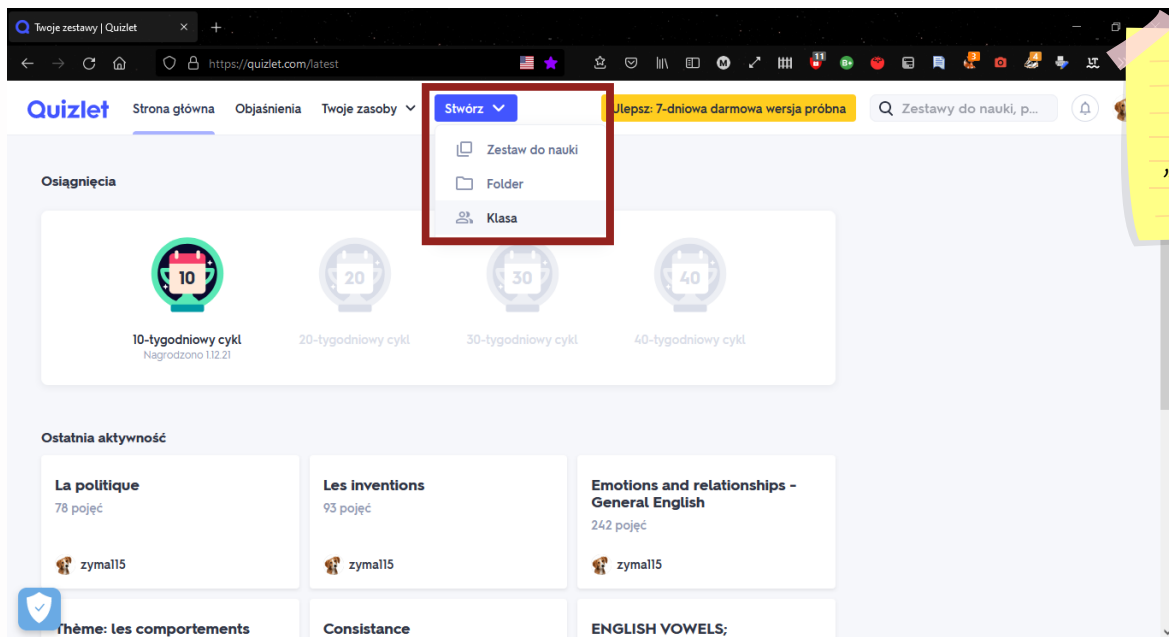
Twoje zestawy | Quizlet

https://quizlet.com/latest

Quizlet Strona główna Objaśnienia Twoje zasoby Stwórz Ulepsz: 7-dniowa darmowa wersja próbna Zestawy do nauki, p...

Zestaw do nauki
Folder
Klasa

Osiągnięcia

10
10-tygodniowy cykl
Nagrodzono 1.12.21

20
20-tygodniowy cykl

30
30-tygodniowy cykl

40
40-tygodniowy cykl

Ostatnia aktywność

La politique
78 pojęć
zymal15

Les inventions
93 pojęć
zymal15

Emotions and relationships - General English
242 pojęć
zymal15

Thème: les comportements

Consistance

ENGLISH VOWELS;